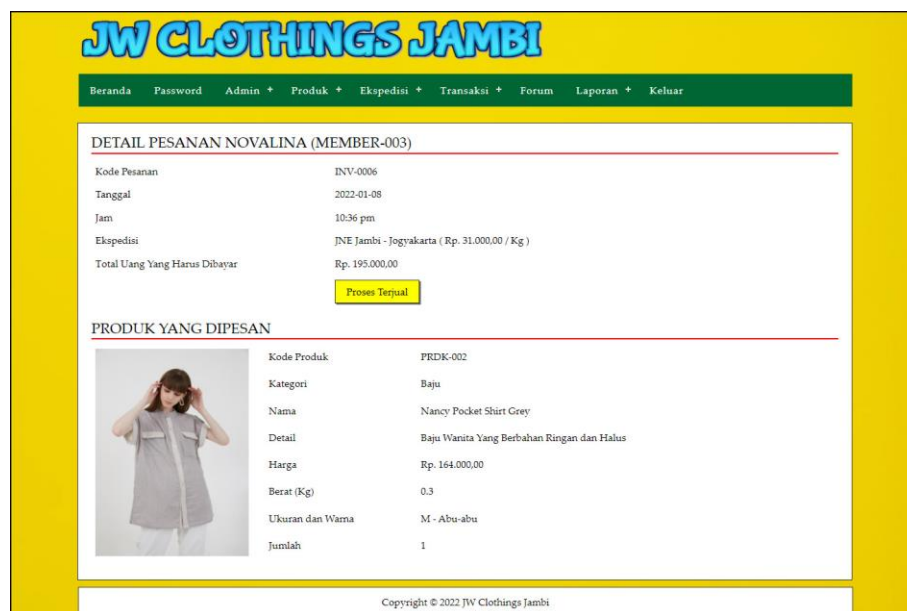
JW CLOTHINGS JAMBI

Beranda Password Admin + Produk + Ekspedisi + Transaksi + Forum Laporan + Keluar

DETAIL PESANAN NOVALINA (MEMBER-003)

| | |
|---|---|
| Kode Pesanan | INV-0006 |
| Tanggal | 2022-01-08 |
| Jam | 10:36 pm |
| Ekspedisi | JNE Jambi - Jogyakarta ( Rp. 31.000,00 / Kg ) |
| Total Uang Yang Harus Dibayar | Rp. 195.000,00 |

Proses Terjual

PRODUK YANG DIPESAN

| | |
|---|---|
| Kode Produk | PRDK-002 |
| Kategori | Baju |
| Nama | Nancy Pocket Shirt Grey |
| Detail | Baju Wanita Yang Berbahan Ringan dan Halus |
| Harga | Rp. 164.000,00 |
| Berat (Kg) | 0.3 |
| Ukuran dan Warna | M - Abu-abu |
| Jumlah | 1 |

Copyright © 2022 JW Clothings Jambi